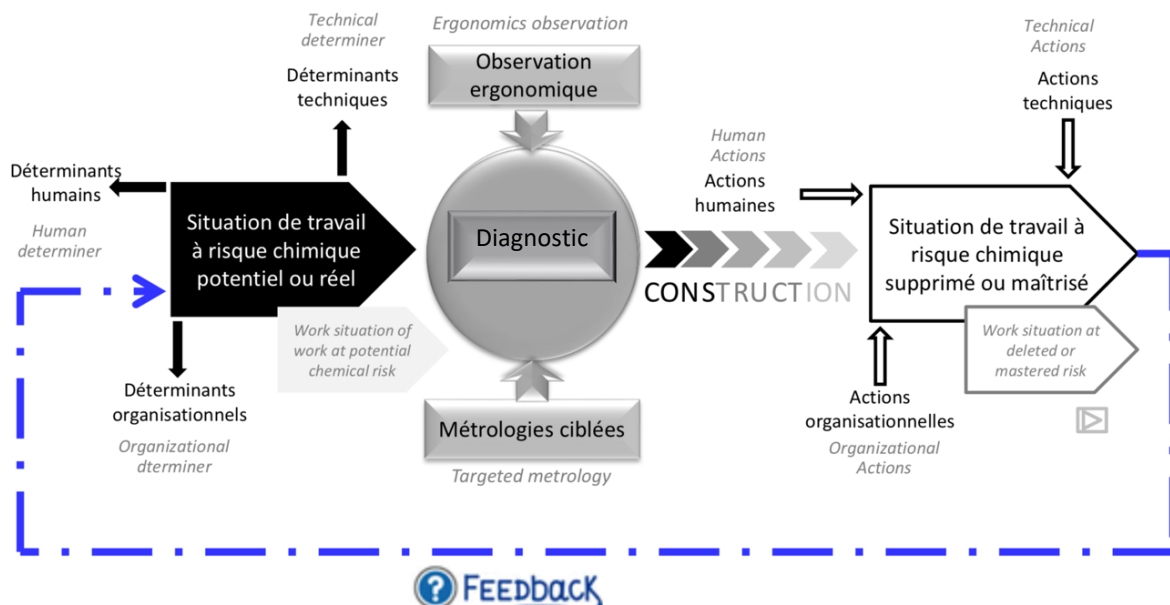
Technical determiner

Déterminants techniques

Ergonomics observation

Observation ergonomique

Technical Actions

Actions techniques

Déterminants humains

Human determiner

Situation de travail à risque chimique potentiel ou réel

Diagnostic

Human Actions

Actions humaines

CONSTRUCTION

Situation de travail à risque chimique supprimé ou maîtrisé

Work situation of work at potential chemical risk

Work situation at deleted or mastered risk

Déterminants organisationnels

Organizational dterminer

Métrologies ciblées

Targeted metrology

Actions organisationnelles

Organizational Actions

Feedback